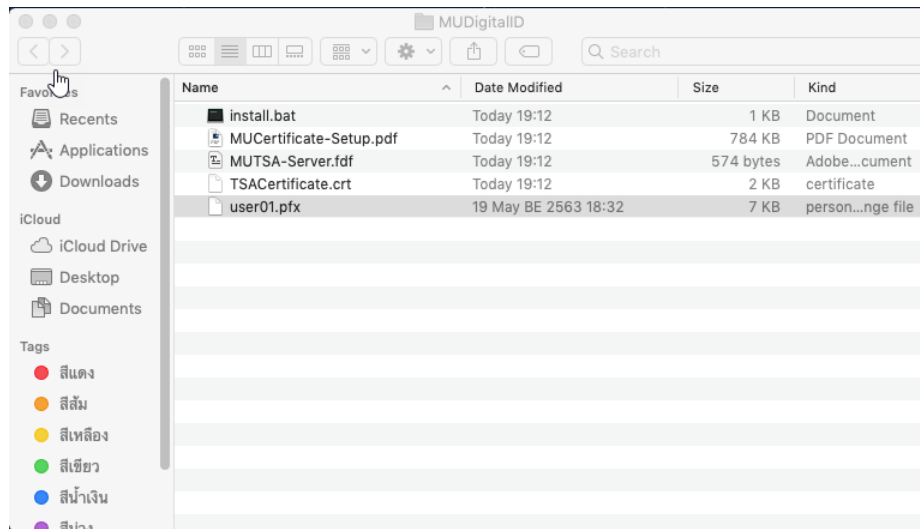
MUDigitalID

Search

Favo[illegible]s
Recents
Applications
Downloads

iCloud
iCloud Drive
Desktop
Documents

Tags
สีแดง
สีส้ม
สีเหลือง
สีเขียว
สีน้ำเงิน
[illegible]

| Name | Date Modified | Size | Kind |
|---|---|---|---|
| install.bat | Today 19:12 | 1 KB | Document |
| MUCertificate-Setup.pdf | Today 19:12 | 784 KB | PDF Document |
| MUTSA-Server.fdf | Today 19:12 | 574 bytes | Adobe…cument |
| TSACertificate.crt | Today 19:12 | 2 KB | certificate |
| user01.pfx | 19 May BE 2563 18:32 | 7 KB | person…nge file |